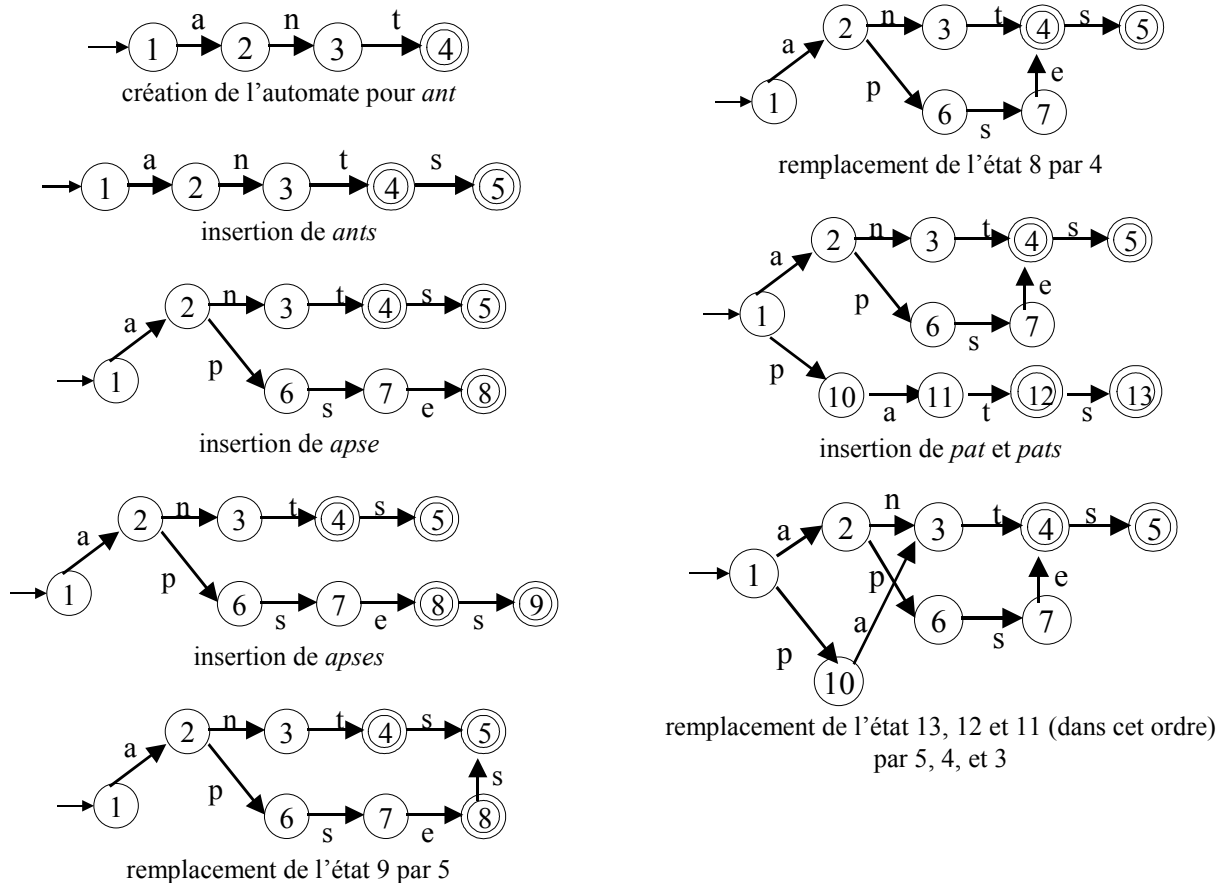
1 a 2 n 3 t 4

création de l'automate pour *ant*

1 a 2 n 3 t 4 s 5

insertion de *ants*

1 a 2 n 3 t 4 s 5
p 6 s 7 e 8

insertion de *apse*

1 a 2 n 3 t 4 s 5
p 6 s 7 e 8 s 9

insertion de *apses*

1 a 2 n 3 t 4 s 5
p 6 s 7 e 8 s

remplacement de l'état 9 par 5

1 a 2 n 3 t 4 s 5
p 6 s 7 e

remplacement de l'état 8 par 4

1 a 2 n 3 t 4 s 5
p 6 s 7 e
p 10 a 11 t 12 s 13

insertion de *pat* et *pats*

1 a 2 n 3 t 4 s 5
p 6 s 7 e
p 10 a

remplacement de l'état 13, 12 et 11 (dans cet ordre) par 5, 4, et 3